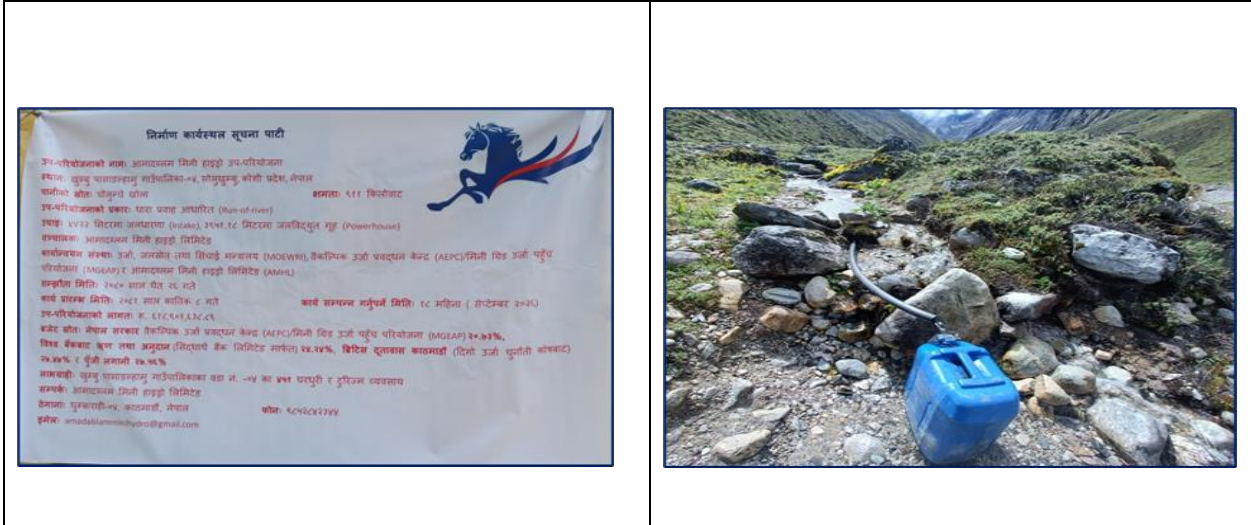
निर्माण कार्यस्थल सूचना पाटी

उप-परियोजनाको नाम: आमादब्लम मिनी हाइड्रो उप-परियोजना
स्थान: खुम्बु पासाङल्हामु गाउँपालिका-४, सोलुखुम्बु,कोशी प्रदेश, नेपाल
पानीको स्रोत: चोलुन्चे खोला शमता: ९११ किलोवाट
उप-परियोजनाको प्रकार: धारा प्रवाह आधारित (Run-of-river)
उचाइ: ४४२२ मिटरमा जलग्रहण (Intake), ३९७१.१८ मिटरमा जलविद्युत गृह (Powerhouse)
सञ्चालक: आमादब्लम मिनी हाइड्रो लिमिटेड
कार्यान्वयन संस्था: ऊर्जा, जलस्रोत तथा सिंचाई मन्त्रालय (MOEWRI), वैकल्पिक ऊर्जा प्रवर्द्धन केन्द्र (AEPC)/मिनी ग्रिड ऊर्जा पहुँच परियोजना (MGEAP) र आमादब्लम मिनी हाइड्रो लिमिटेड (AMHL)
सम्झौता मिति: २०८१ साल पौष २६ गते
कार्य प्रारम्भ मिति: २०८१ साल कार्तिक ८ गते कार्य सम्पन्न गर्नुपर्ने मिति: १८ महिना ( सेप्टेम्बर २०२६)
उप-परियोजनाको लागत: रु. ६१८,९०१,६३८.८९
बजेट स्रोत: नेपाल सरकार वैकल्पिक ऊर्जा प्रवर्द्धन केन्द्र (AEPC)/मिनी ग्रिड ऊर्जा पहुँच परियोजना (MGEAP) २०.७३%, विश्व बैंकबाट ऋण तथा अनुदान (सिद्धार्थ बैंक लिमिटेड मार्फत) २८.२४%, ब्रिटिस दूतावास काठमाडौं (दिगो ऊर्जा चुनौती कोषबाट) २७.७७% र पूँजी लगानी २७.९६%
लाभग्राही: खुम्बु पासाङल्हामु गाउँपालिकाका वडा नं. -४ का ४५१ घरधुरी र टुरिज्म व्यवसाय
सम्पर्क: आमादब्लम मिनी हाइड्रो लिमिटेड
ठेगाना: बुढानीलकण्ठ-४, काठमाडौं, नेपाल फोन: ९८५१०४२७४४
इमेल: amadablamminihydro@gmail.com